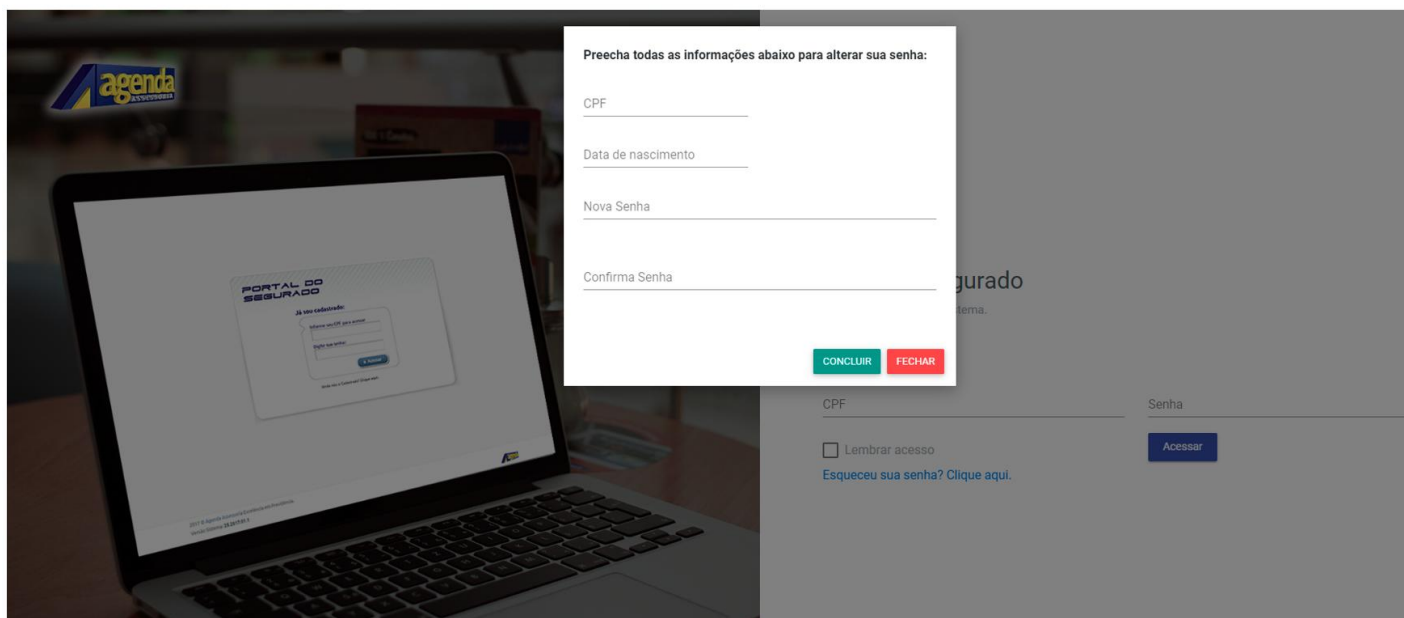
agenda

PORTAL DO SEGURADO

Já sou cadastrado:

Informe seu CPF para acessar

Digite sua senha:

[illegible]

Preecha todas as informações abaixo para alterar sua senha:

CPF

Data de nascimento

Nova Senha

Confirma Senha

CONCLUIR

FECHAR

gurado

tema.

CPF

Senha

Lembrar acesso

Acessar

Esqueceu sua senha? Clique aqui.